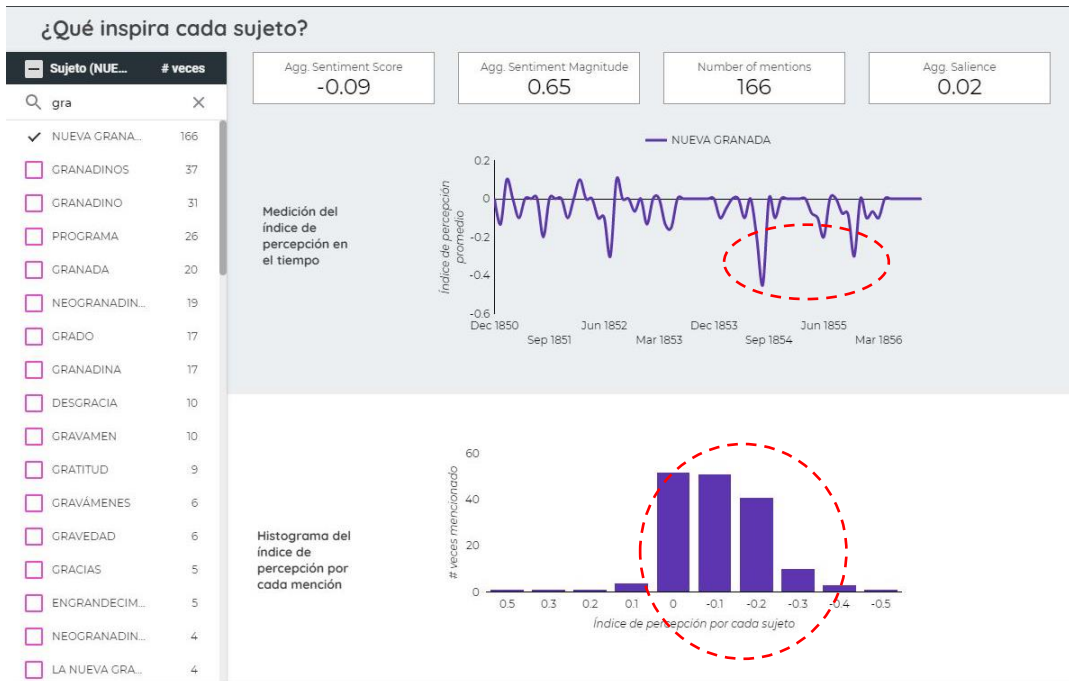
¿Qué inspira cada sujeto?

Sujeto (NUE... # veces

gra

| | |
|---|---|
| NUEVA GRANA... | 166 |
| GRANADINOS | 37 |
| GRANADINO | 31 |
| PROGRAMA | 26 |
| GRANADA | 20 |
| NEOGRANADIN... | 19 |
| GRADO | 17 |
| GRANADINA | 17 |
| DESGRACIA | 10 |
| GRAVAMEN | 10 |
| GRATITUD | 9 |
| GRAVÁMENES | 6 |
| GRAVEDAD | 6 |
| GRACIAS | 5 |
| ENGRANDECIM... | 5 |
| NEOGRANADIN... | 4 |
| LA NUEVA GRA... | 4 |

Agg. Sentiment Score
-0.09

Agg. Sentiment Magnitude
0.65

Number of mentions
166

Agg. Salience
0.02

Medición del índice de percepción en el tiempo

NUEVA GRANADA

Índice de percepción promedio

0.2
0
-0.2
-0.4
-0.6

Dec 1850
Sep 1851
Jun 1852
Mar 1853
Dec 1853
Sep 1854
Jun 1855
Mar 1856

Histograma del índice de percepción por cada mención

# veces mencionado

60
40
20
0

0.5 0.3 0.2 0.1 0 -0.1 -0.2 -0.3 -0.4 -0.5

Índice de percepción por cada sujeto